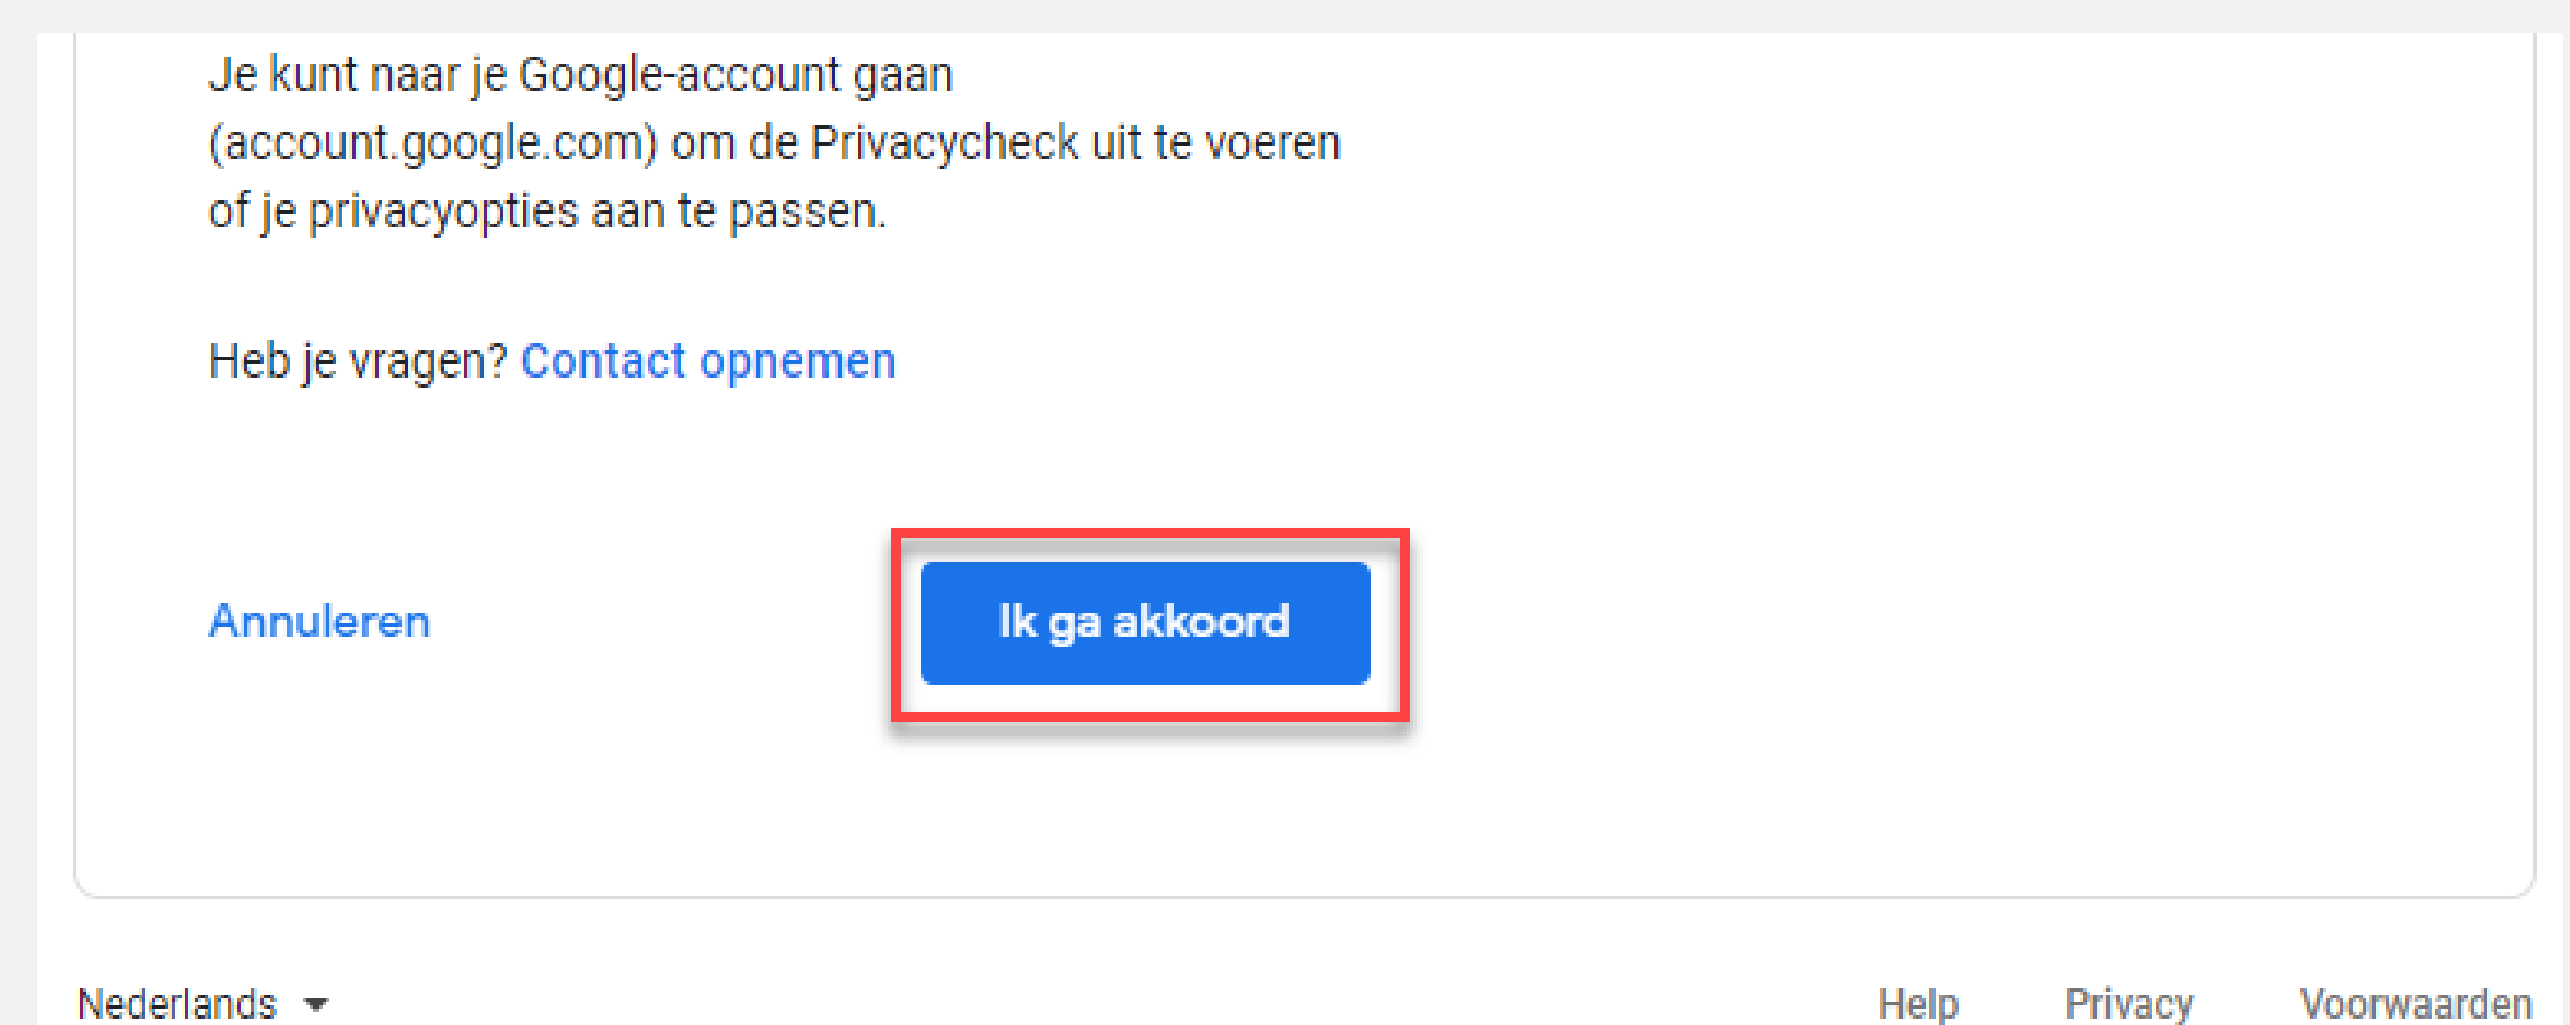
Je kunt naar je Google-account gaan (account.google.com) om de Privacycheck uit te voeren of je privacyopties aan te passen.

Heb je vragen? Contact opnemen

Annuleren

Ik ga akkoord

Nederlands

Help Privacy Voorwaarden